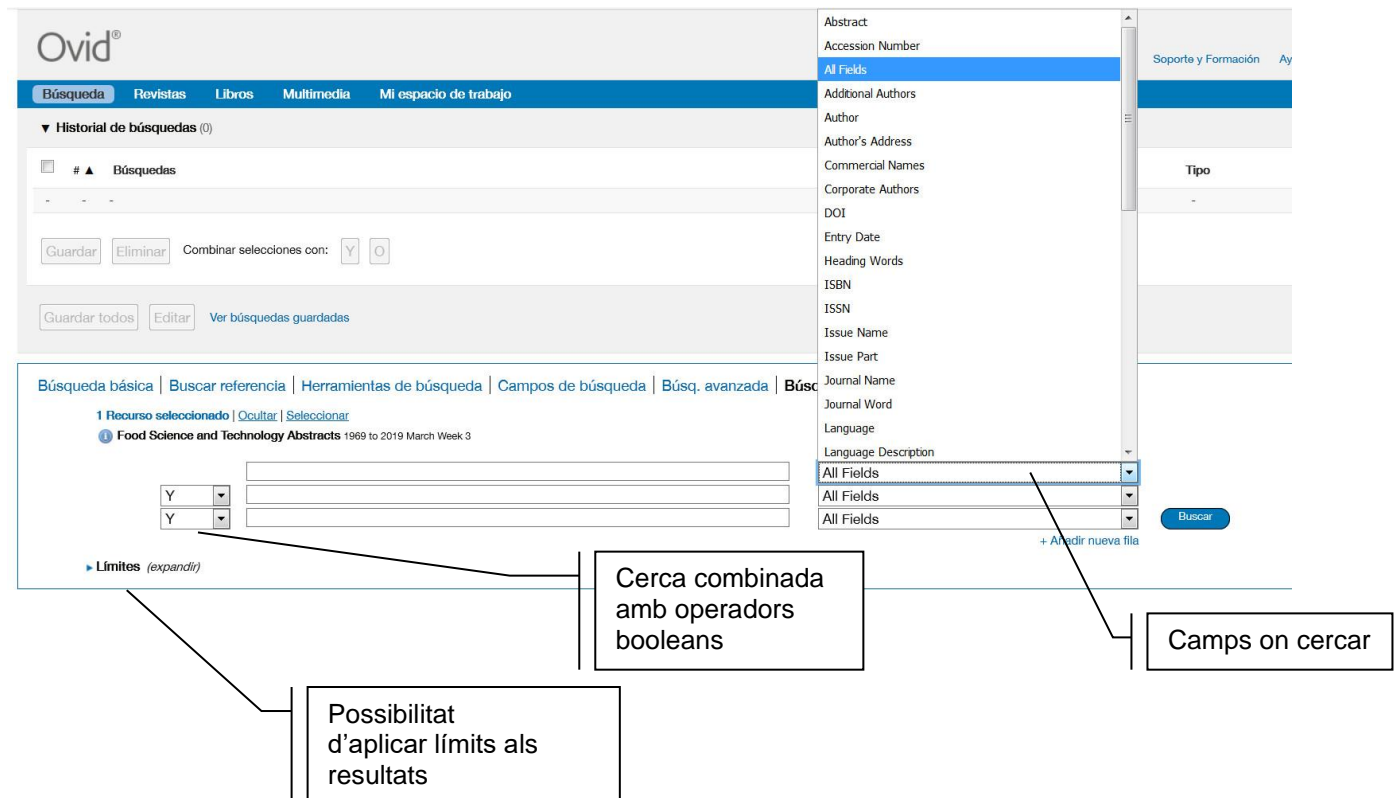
Ovid®

Soporte y Formación Ay

Búsqueda Revistas Libros Multimedia Mi espacio de trabajo

▼ Historial de búsquedas (0)

| # ▲ | Búsquedas | Tipo |
|---|---|---|
| - | - | - |

Guardar Eliminar Combinar selecciones con: Y O

Guardar todos Editar Ver búsquedas guardadas

Abstract
Accession Number
All Fields
Additional Authors
Author
Author's Address
Commercial Names
Corporate Authors
DOI
Entry Date
Heading Words
ISBN
ISSN
Issue Name
Issue Part
Journal Name
Journal Word
Language
Language Description

Búsqueda básica | Buscar referencia | Herramientas de búsqueda | Campos de búsqueda | Búsq. avanzada | Búsc

1 Recurso seleccionado | Ocultar | Seleccionar

Food Science and Technology Abstracts 1969 to 2019 March Week 3

All Fields
Y All Fields
Y All Fields Buscar

+ Añadir nueva fila

▸ Límites (expandir)

Cerca combinada amb operadors booleans

Camps on cercar

Possibilitat d'aplicar límits als resultats